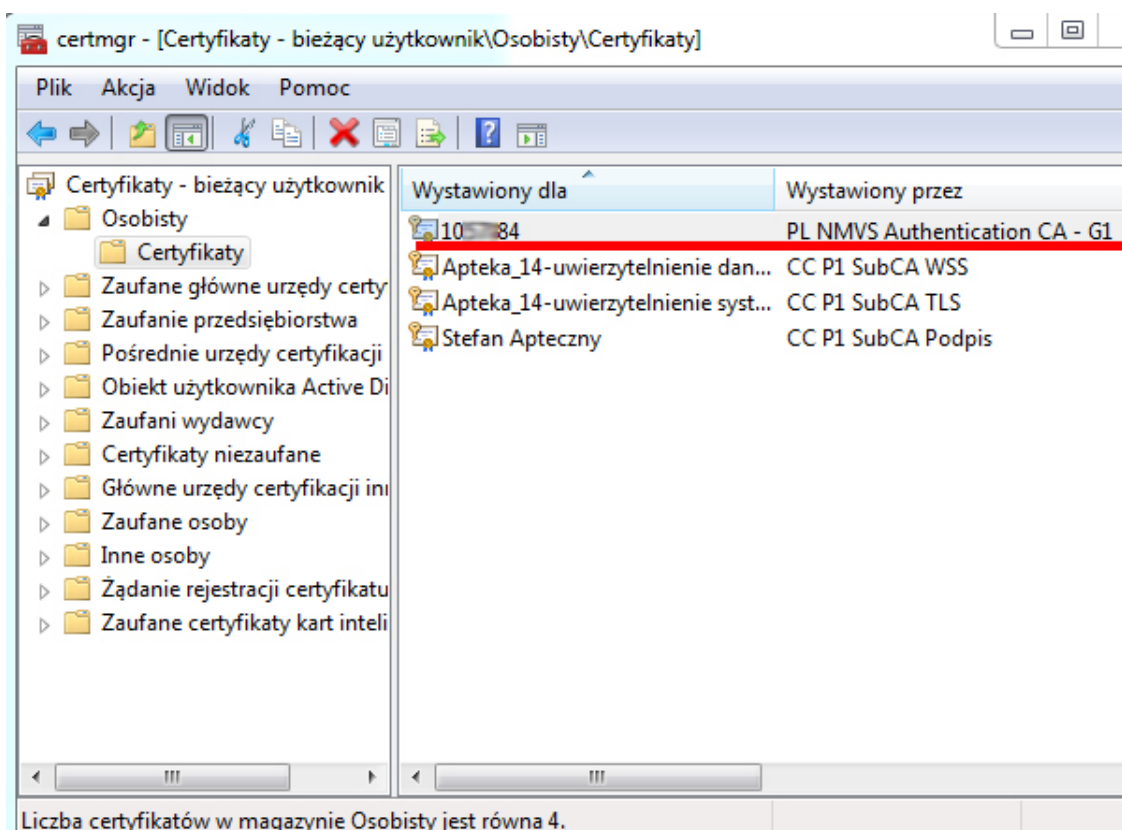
certmgr - [Certyfikaty - bieżący użytkownik\Osobisty\Certyfikaty]

Plik Akcja Widok Pomoc

Certyfikaty - bieżący użytkownik
Osobisty
Certyfikaty
Zaufane główne urzędy certy
Zaufanie przedsiębiorstwa
Pośrednie urzędy certyfikacji
Obiekt użytkownika Active Di
Zaufani wydawcy
Certyfikaty niezaufane
Główne urzędy certyfikacji in
Zaufane osoby
Inne osoby
Żądanie rejestracji certyfikatu
Zaufane certyfikaty kart inteli

| Wystawiony dla | Wystawiony przez |
|---|---|
| 10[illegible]84 | PL NMVS Authentication CA - G1 |
| Apteka_14-uwierzytelnienie dan... | CC P1 SubCA WSS |
| Apteka_14-uwierzytelnienie syst... | CC P1 SubCA TLS |
| Stefan Apteczny | CC P1 SubCA Podpis |

Liczba certyfikatów w magazynie Osobisty jest równa 4.